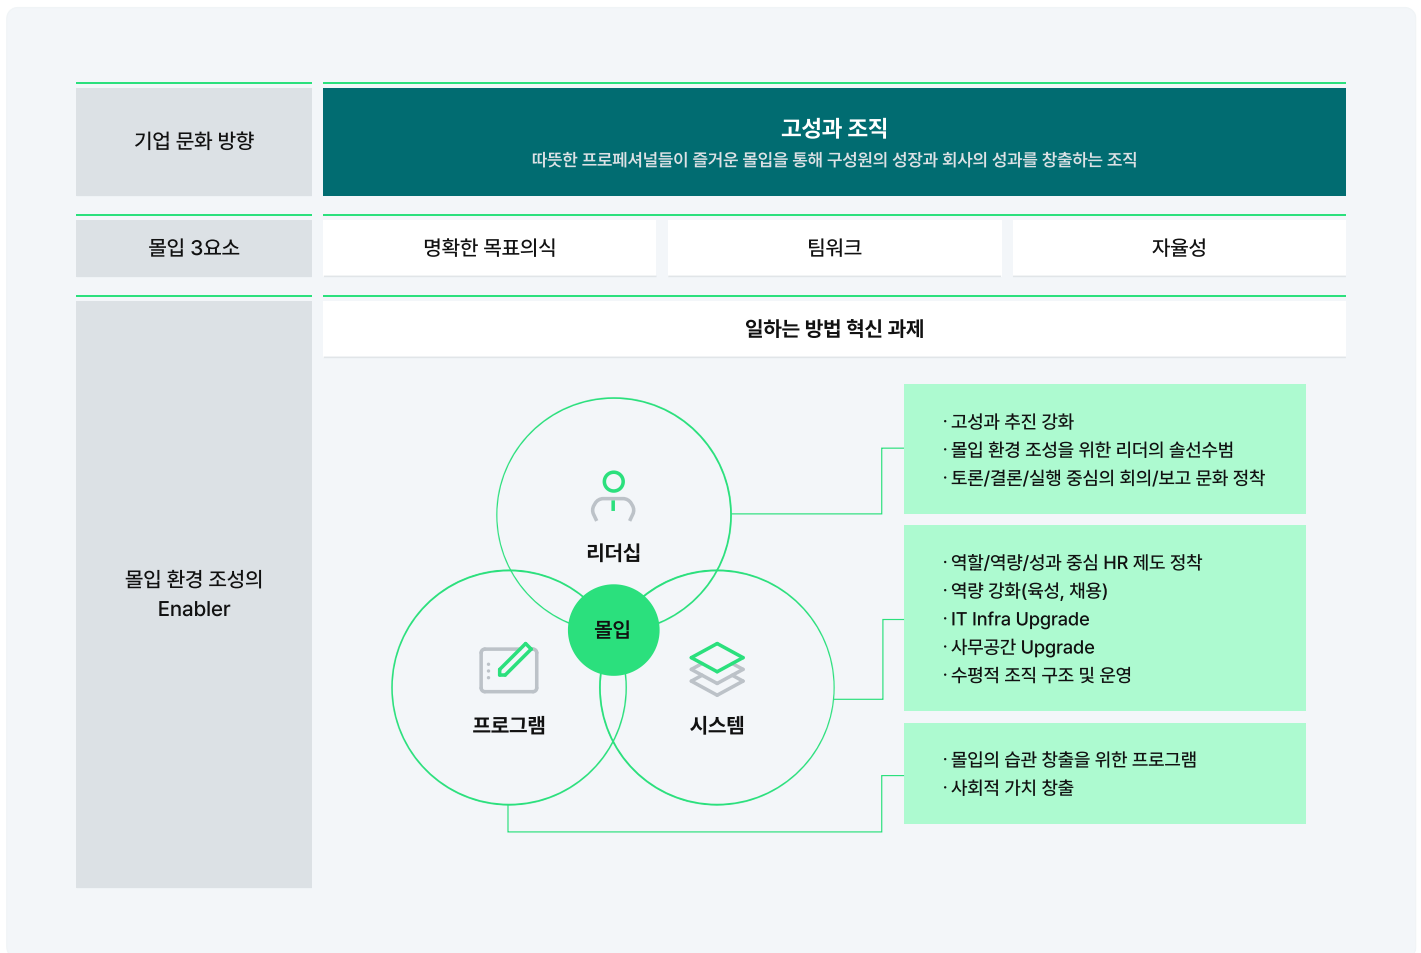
기업 문화 방향

고성과 조직
따뜻한 프로페셔널들이 즐거운 몰입을 통해 구성원의 성장과 회사의 성과를 창출하는 조직

몰입 3요소

| 명확한 목표의식 | 팀워크 | 자율성 |
|---|---|---|

몰입 환경 조성의 Enabler

일하는 방법 혁신 과제

리더십

몰입

프로그램

시스템

· 고성과 추진 강화
· 몰입 환경 조성을 위한 리더의 솔선수범
· 토론/결론/실행 중심의 회의/보고 문화 정착

· 역할/역량/성과 중심 HR 제도 정착
· 역량 강화(육성, 채용)
· IT Infra Upgrade
· 사무공간 Upgrade
· 수평적 조직 구조 및 운영

· 몰입의 습관 창출을 위한 프로그램
· 사회적 가치 창출